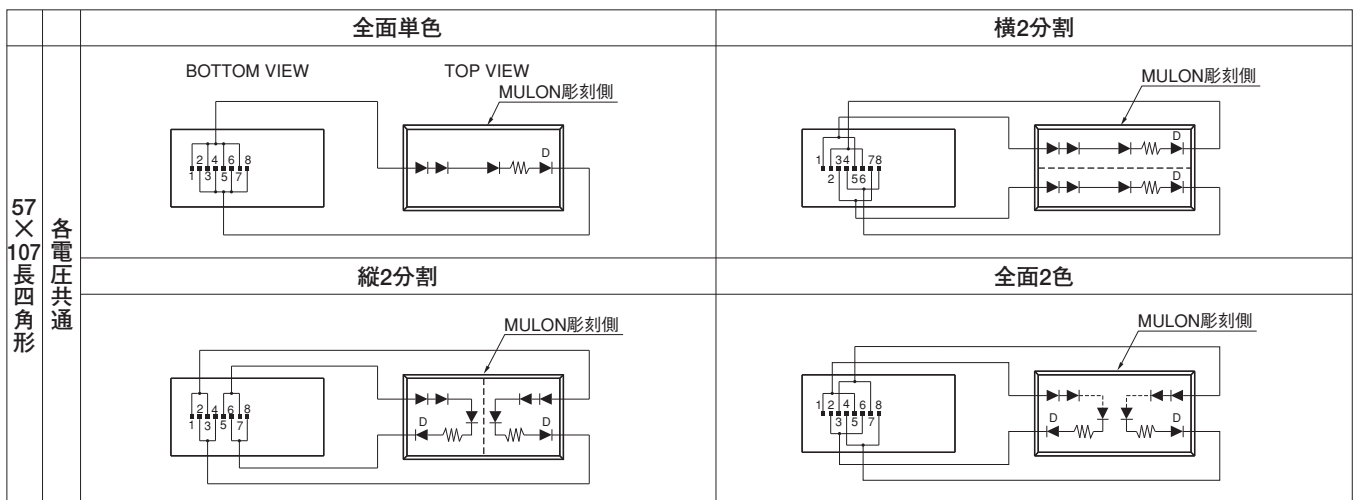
| | | 全面単色 | 横2分割 |
|---|---|---|---|
| 57×107長四角形 | 各電圧共通 | BOTTOM VIEW TOP VIEW MULON彫刻側 2 4 6 8 1 3 5 7 D | MULON彫刻側 1 34 78 2 56 D D |
| | | 縦2分割 | 全面2色 |
| | | MULON彫刻側 2 4 6 8 1 3 5 7 D D | MULON彫刻側 1 2 4 6 8 3 5 7 D D |